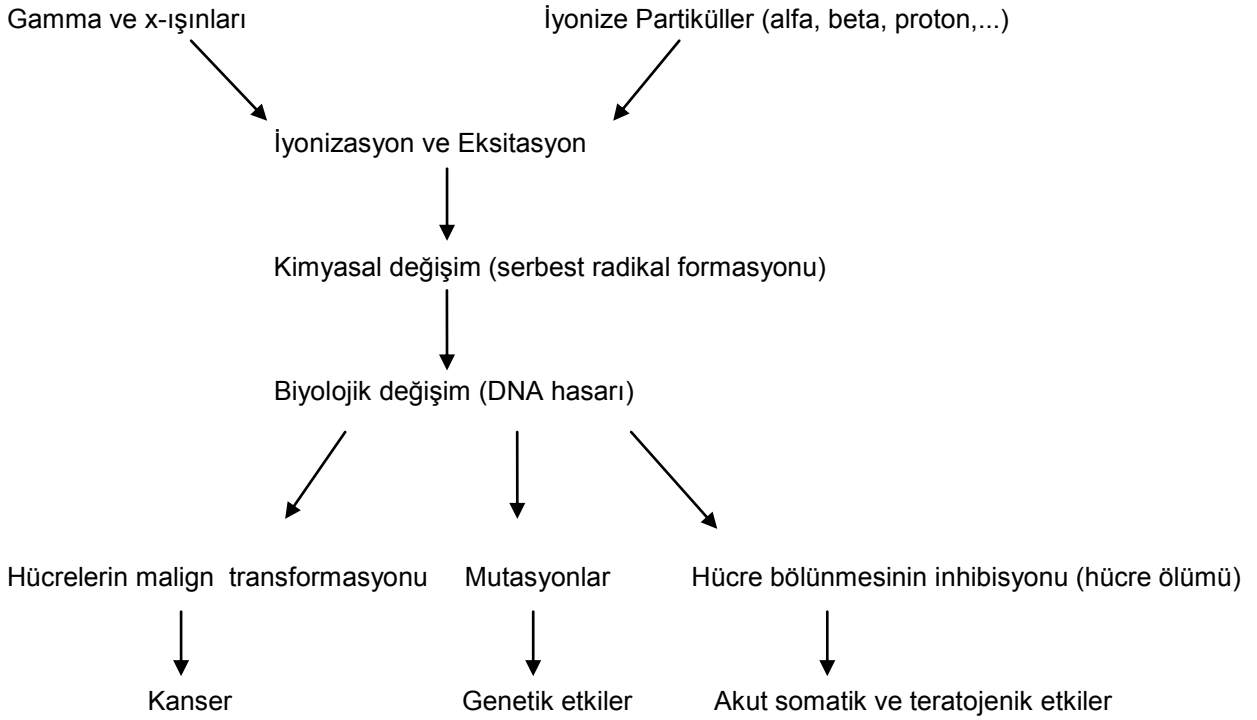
Gamma ve x-ışınları

İyonize Partiküller (alfa, beta, proton,...)

İyonizasyon ve Eksitasyon

Kimyasal değişim (serbest radikal formasyonu)

Biyolojik değişim (DNA hasarı)

Hücrelerin malign transformasyonu

Mutasyonlar

Hücre bölünmesinin inhibisyonu (hücre ölümü)

Kanser

Genetik etkiler

Akut somatik ve teratojenik etkiler